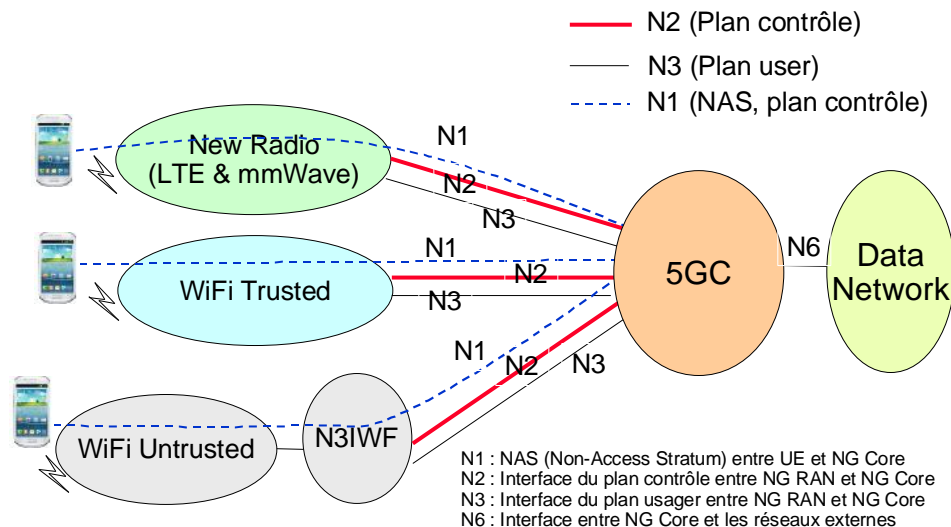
N2 (Plan contrôle)
N3 (Plan user)
N1 (NAS, plan contrôle)

New Radio (LTE & mmWave)
N1
N2
N3

WiFi Trusted
N1
N2
N3

5GC
N6
Data Network

N1
N2
N3
WiFi Untrusted
N3IWF

N1 : NAS (Non-Access Stratum) entre UE et NG Core
N2 : Interface du plan contrôle entre NG RAN et NG Core
N3 : Interface du plan usager entre NG RAN et NG Core
N6 : Interface entre NG Core et les réseaux externes